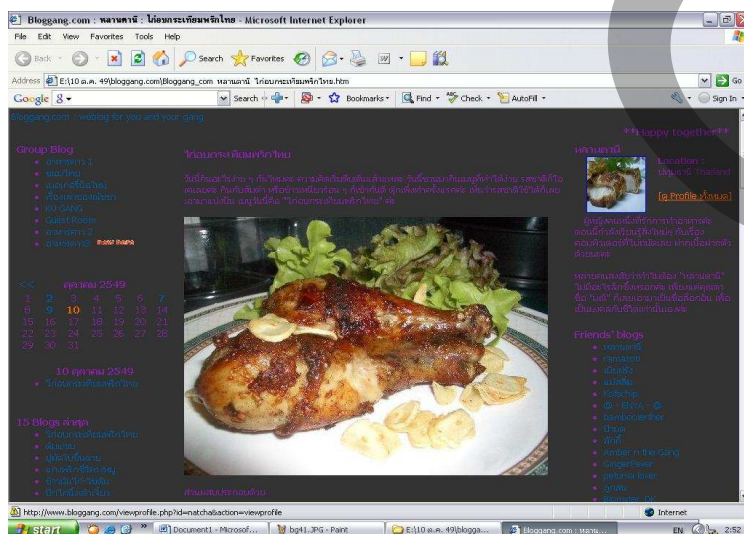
Bloggang.com : หลานตานี : ไก่อบกระเทียมพริกไทย - Microsoft Internet Explorer

File Edit View Favorites Tools Help

Back Search Favorites

Address E:\10 ต.ค. 49\bloggang.com\Bloggang_com หลานตานี ไก่อบกระเทียมพริกไทย.htm

Go

Google Search Bookmarks Find Check AutoFill Sign In

bloggang.com : weblog for you and your gang

**Happy together**

Group Blog

- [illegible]
- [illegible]
- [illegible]
- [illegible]
- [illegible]
- Guest Room
- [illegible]
- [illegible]

<< ตุลาคม 2549

| | | | | | | |
|---|---|---|---|---|---|---|
| 1 | 2 | 3 | 4 | 5 | 6 | 7 |
| 8 | 9 | 10 | 11 | 12 | 13 | 14 |
| 15 | 16 | 17 | 18 | 19 | 20 | 21 |
| 22 | 23 | 24 | 25 | 26 | 27 | 28 |
| 29 | 30 | 31 | | | | |

10 ตุลาคม 2549

- ไก่อบกระเทียมพริกไทย

15 Blogs ล่าสุด

- ไก่อบกระเทียมพริกไทย
- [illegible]
- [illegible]
- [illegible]
- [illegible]
- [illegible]

ไก่อบกระเทียมพริกไทย

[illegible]

หลานตานี

Location :
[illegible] Thailand

[ดู Profile ทั้งหมด]

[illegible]

Friends' blogs

- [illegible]
- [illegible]
- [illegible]
- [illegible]
- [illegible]
- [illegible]
- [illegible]
- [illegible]
- Amber in the Gang
- GingerFever
- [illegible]
- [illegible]
- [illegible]

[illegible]

http://www.bloggang.com/viewprofile.php?id=natcha&action=viewprofile

Internet

start Document1 - Microsof... bg41.JPG - Paint E:\10 ต.ค. 49\blogga... Bloggang.com : หลาน... EN 2:52